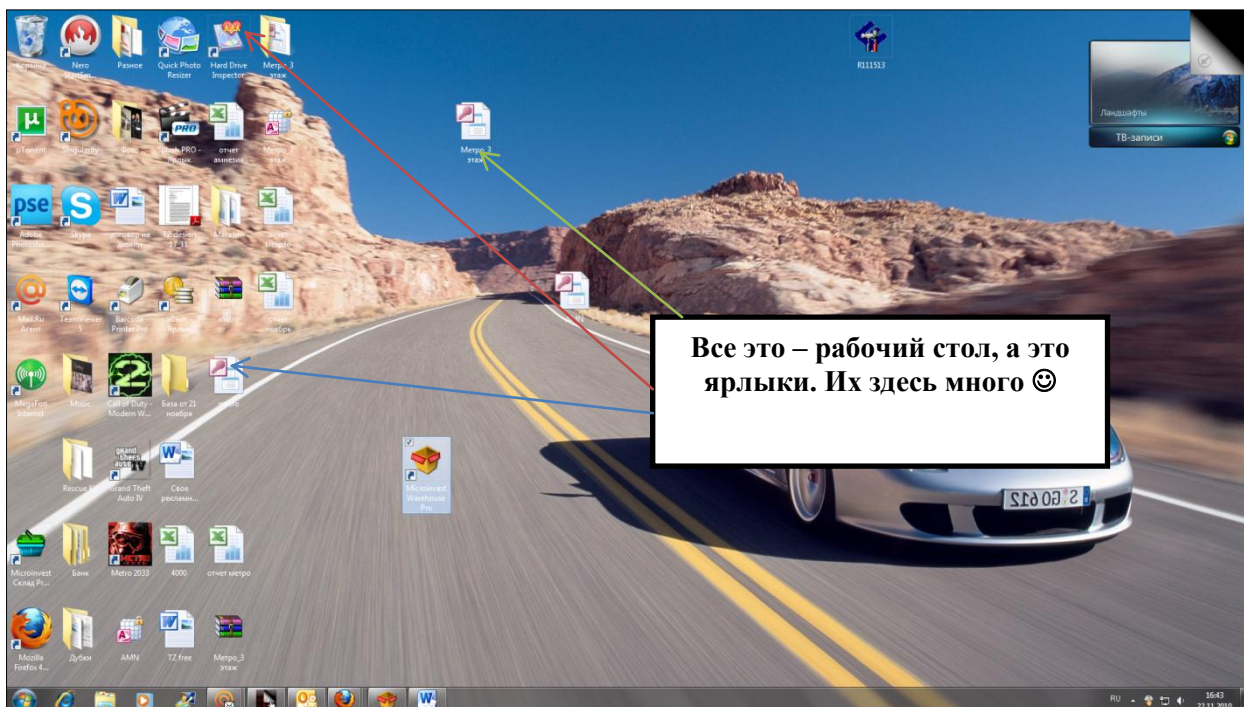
Корзина

Nero StartSm...

Разное

Quick Photo Resizer

Hard Drive Inspector

Метро 3 этаж

R111513

µTorrent

ShopUtility

Фото

Spark PRO - Ярлык

отчет амнезия

Метро этаж

Метро 3 этаж

Ландшафты

ТВ-записи

Adobe Photosho...

Skype

договор на визуал

TZ_elena 17_11

Магазин

отчет ноябрь

Mail.Ru Агент

TeamViewer 5

Barcode Printer Pro

Сбер - Ярлык

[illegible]

отчет ноябрь

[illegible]

Все это – рабочий стол, а это ярлыки. Их здесь много ☺

MegaFon Internet

Music

Call of Duty - Modern W...

База от 21 ноября

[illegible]

Rescue Kit

Grand Theft Auto IV

Свое рекламн...

Microinvest Warehouse Pro

S 60 612

Microinvest Склад Pr...

Банк

Metro 2033

4000

отчет метро

Mozilla Firefox 4...

Дубки

AMN

TZ.free

Метро_3 этаж

RU

16:43

22.11.2010